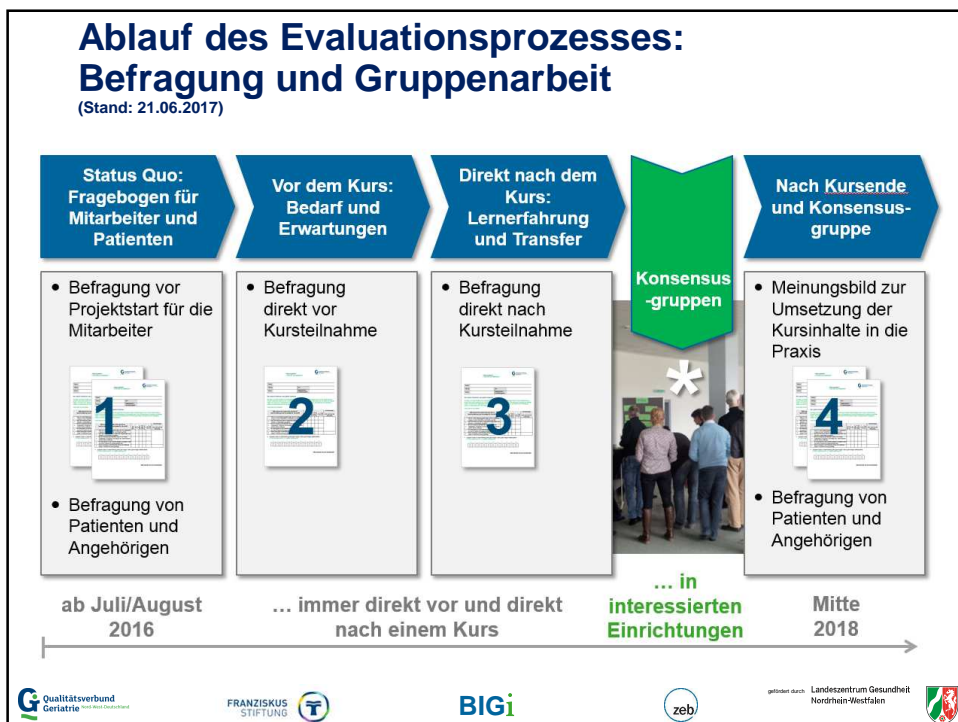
Ablauf des Evaluationsprozesses: Befragung und Gruppenarbeit
(Stand: 21.06.2017)

Status Quo: Fragebogen für Mitarbeiter und Patienten

Vor dem Kurs: Bedarf und Erwartungen

Direkt nach dem Kurs: Lernerfahrung und Transfer

Nach Kursende und Konsensusgruppe

• Befragung vor Projektstart für die Mitarbeiter

1

• Befragung von Patienten und Angehörigen

• Befragung direkt vor Kursteilnahme

2

• Befragung direkt nach Kursteilnahme

3

Konsensus -gruppen

*

• Meinungsbild zur Umsetzung der Kursinhalte in die Praxis

4

• Befragung von Patienten und Angehörigen

ab Juli/August 2016

… immer direkt vor und direkt nach einem Kurs

… in interessierten Einrichtungen

Mitte 2018

Qualitätsverbund Geriatrie Nord-West-Deutschland

FRANZISKUS STIFTUNG

BIGi

zeb

gefördert durch Landeszentrum Gesundheit Nordrhein-Westfalen